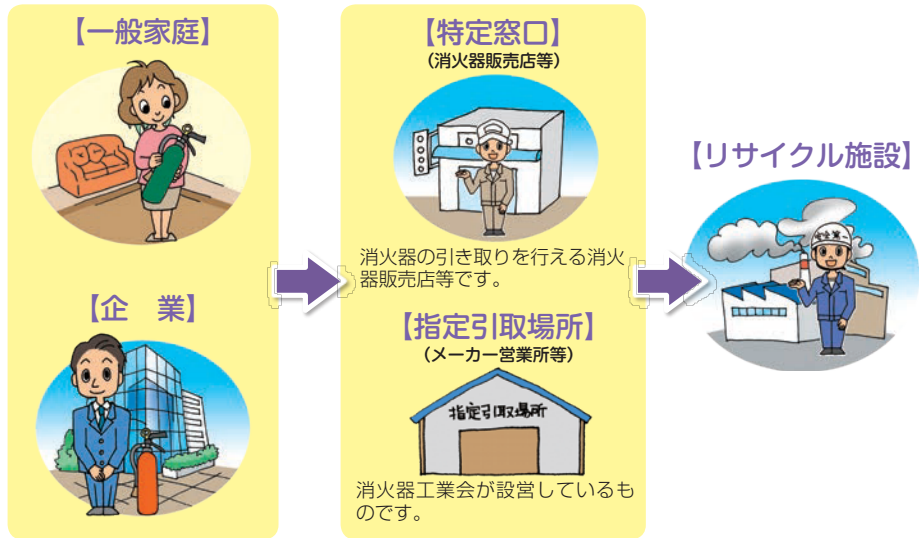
【一般家庭】

【企　業】

【特定窓口】
（消火器販売店等）

消火器の引き取りを行える消火器販売店等です。

【指定引取場所】
（メーカー営業所等）

指定引取場所

消火器工業会が設営しているものです。

【リサイクル施設】

安全第一